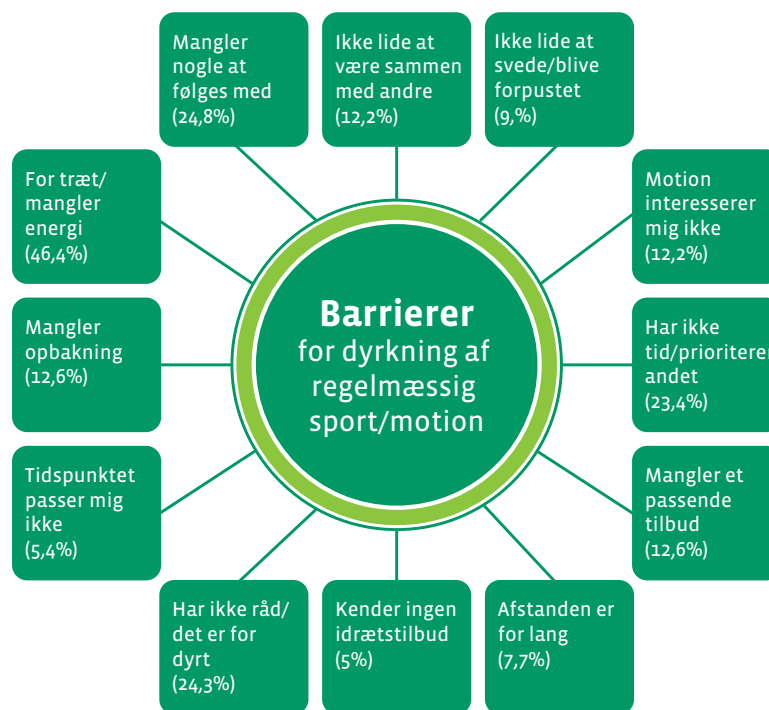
Mangler nogle at følges med (24,8%)

Ikke lide at være sammen med andre (12,2%)

Ikke lide at svede/blive forpustet (9,%)

For træt/ mangler energi (46,4%)

Motion interesserer mig ikke (12,2%)

Barrierer for dyrkning af regelmæssig sport/motion

Mangler opbakning (12,6%)

Har ikke tid/prioritere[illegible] andet (23,4%)

Tidspunktet passer mig ikke (5,4%)

Mangler et passende tilbud (12,6%)

Har ikke råd/ det er for dyrt (24,3%)

Kender ingen idrætstilbud (5%)

Afstanden er for lang (7,7%)